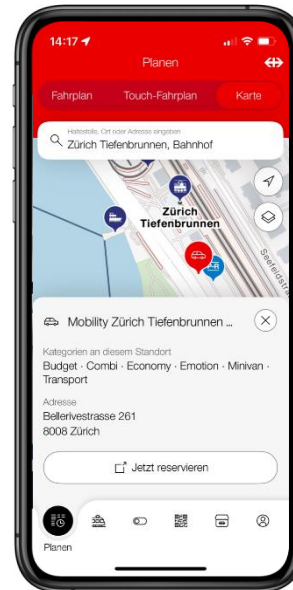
14:17

Planen

Fahrplan Touch-Fahrplan Karte

Haltestelle, Ort oder Adresse eingeben
Zürich Tiefenbrunnen, Bahnhof

Zürich Tiefenbrunnen

Seefeldstr

Mobility Zürich Tiefenbrunnen ...

Kategorien an diesem Standort
Budget · Combi · Economy · Emotion · Minivan · Transport

Adresse
Bellerivestrasse 261
8008 Zürich

Jetzt reservieren

Planen